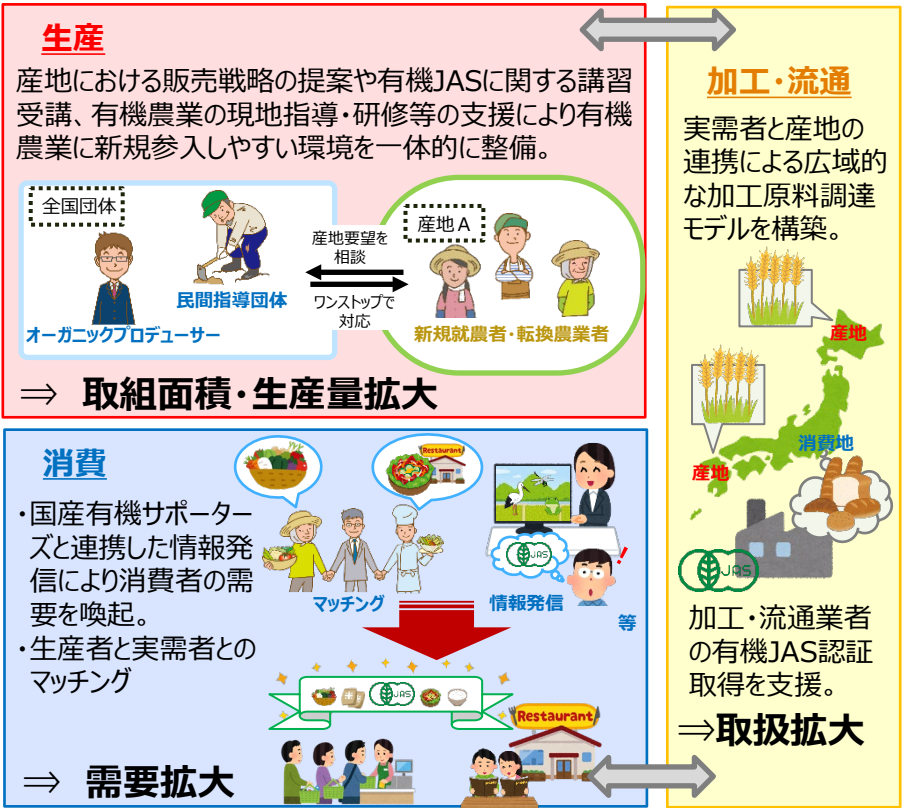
生産

産地における販売戦略の提案や有機JASに関する講習受講、有機農業の現地指導・研修等の支援により有機農業に新規参入しやすい環境を一体的に整備。

全国団体

オーガニックプロデューサー

民間指導団体

産地要望を相談

ワンストップで対応

産地A

新規就農者・転換農業者

⇒ 取組面積・生産量拡大

加工・流通

実需者と産地の連携による広域的な加工原料調達モデルを構築。

産地

産地

消費地

JAS

加工・流通業者の有機JAS認証取得を支援。

⇒取扱拡大

消費

・国産有機サポーターズと連携した情報発信により消費者の需要を喚起。

・生産者と実需者とのマッチング

Restaurant

JAS

マッチング

情報発信

等

JAS

Restaurant

⇒ 需要拡大